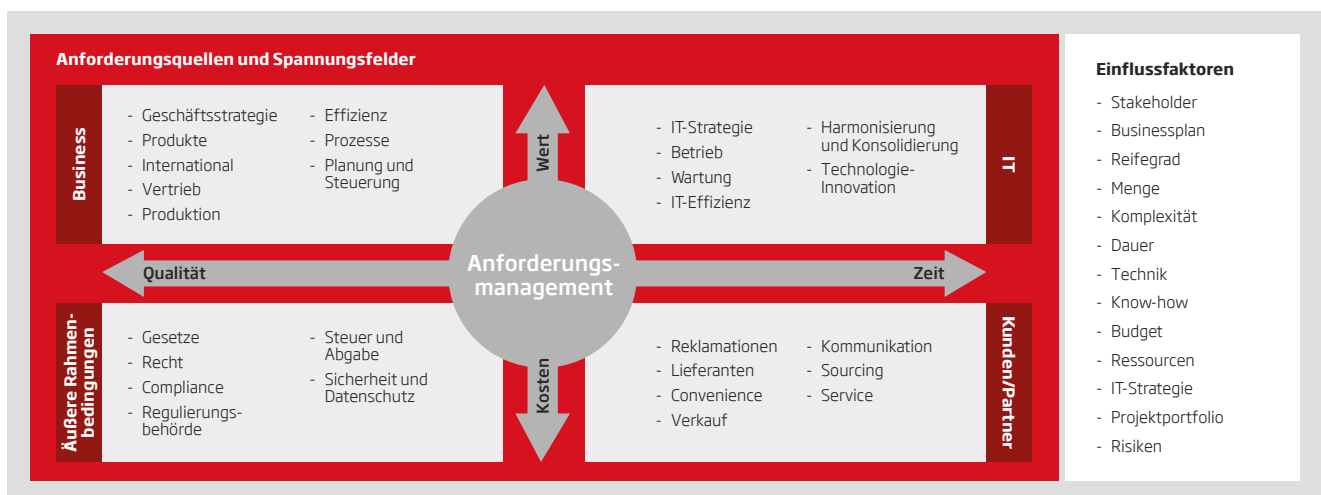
Anforderungsquellen und Spannungsfelder

Business

- Geschäftsstrategie
- Produkte
- International
- Vertrieb
- Produktion

- Effizienz
- Prozesse
- Planung und Steuerung

Wert

- IT-Strategie
- Betrieb
- Wartung
- IT-Effizienz

- Harmonisierung und Konsolidierung
- Technologie-Innovation

IT

Qualität

Anforderungsmanagement

Zeit

Äußere Rahmenbedingungen

- Gesetze
- Recht
- Compliance
- Regulierungsbehörde

- Steuer und Abgabe
- Sicherheit und Datenschutz

Kosten

- Reklamationen
- Lieferanten
- Convenience
- Verkauf

- Kommunikation
- Sourcing
- Service

Kunden/Partner

Einflussfaktoren

- Stakeholder
- Businessplan
- Reifegrad
- Menge
- Komplexität
- Dauer
- Technik
- Know-how
- Budget
- Ressourcen
- IT-Strategie
- Projektportfolio
- Risiken